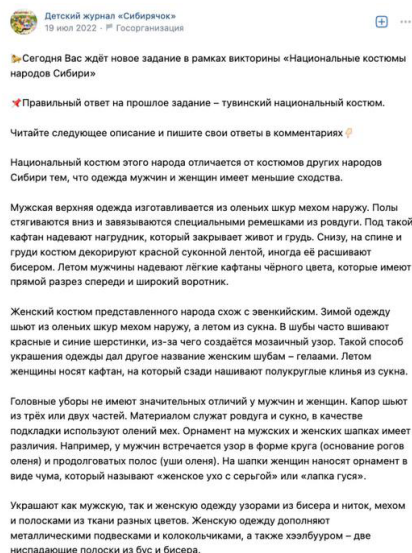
Детский журнал «Сибирячок»
19 июл 2022 · Госорганизация

Сегодня Вас ждёт новое задание в рамках викторины «Национальные костюмы народов Сибири»

Правильный ответ на прошлое задание – тувинский национальный костюм.

Читайте следующее описание и пишите свои ответы в комментариях

Национальный костюм этого народа отличается от костюмов других народов Сибири тем, что одежда мужчин и женщин имеет меньшие сходства.

Мужская верхняя одежда изготавливается из оленьих шкур мехом наружу. Полы стягиваются вниз и завязываются специальными ремешками из ровдуги. Под такой кафтан надевают нагрудник, который закрывает живот и грудь. Снизу, на спине и груди костюм декорируют красной суконной лентой, иногда её расшивают бисером. Летом мужчины надевают лёгкие кафтаны чёрного цвета, которые имеют прямой разрез спереди и широкий воротник.

Женский костюм представленного народа схож с эвенкийским. Зимой одежду шьют из оленьих шкур мехом наружу, а летом из сукна. В шубы часто вшивают красные и синие шерстинки, из-за чего создаётся мозаичный узор. Такой способ украшения одежды дал другое название женским шубам – гелаами. Летом женщины носят кафтан, на который сзади нашивают полукруглые клинья из сукна.

Головные уборы не имеют значительных отличий у мужчин и женщин. Капор шьют из трёх или двух частей. Материалом служат ровдуга и сукно, в качестве подкладки используют олений мех. Орнамент на мужских и женских шапках имеет различия. Например, у мужчин встречается узор в форме круга (основание рогов оленя) и продолговатых полос (уши оленя). На шапки женщин наносят орнамент в виде чума, который называют «женское ухо с серьгой» или «лапка гуся».

Украшают как мужскую, так и женскую одежду узорами из бисера и ниток, мехом и полосками из ткани разных цветов. Женскую одежду дополняют металлическими подвесками и колокольчиками, а также хэлбууром – две ниспадающие полоски из бус и бисера.